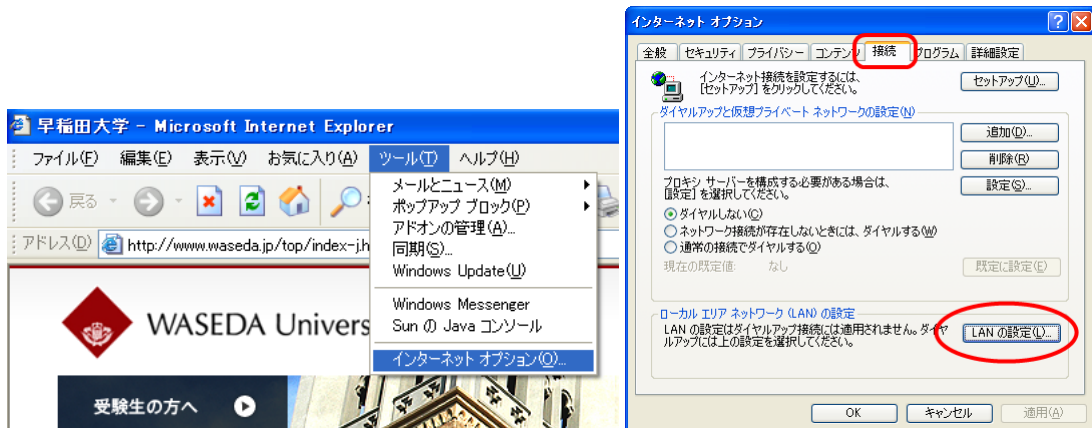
早稲田大学 - Microsoft Internet Explorer

ファイル(F) 編集(E) 表示(V) お気に入り(A) ツール(T) ヘルプ(H)

戻る

アドレス(D) http://www.waseda.jp/top/index-j.h

メールとニュース(M)
ポップアップ ブロック(P)
アドオンの管理(A)...
同期(S)...
Windows Update(U)
Windows Messenger
Sun の Java コンソール
インターネット オプション(O)...

WASEDA Univers

受験生の方へ

インターネット オプション

全般 セキュリティ プライバシー コンテンツ 接続 プログラム 詳細設定

インターネット接続を設定するには、[セットアップ] をクリックしてください。

セットアップ(U)...

ダイヤルアップと仮想プライベート ネットワークの設定(N)

追加(D)...
削除(R)

プロキシ サーバーを構成する必要がある場合は、[設定] を選択してください。

設定(S)...

ダイヤルしない(C)
ネットワーク接続が存在しないときには、ダイヤルする(W)
通常の接続でダイヤルする(O)

現在の既定値: なし

既定に設定(E)

ローカル エリア ネットワーク (LAN) の設定

LAN の設定はダイヤルアップ接続には適用されません。ダイヤルアップには上の設定を選択してください。

LAN の設定(L)...

OK キャンセル 適用(A)